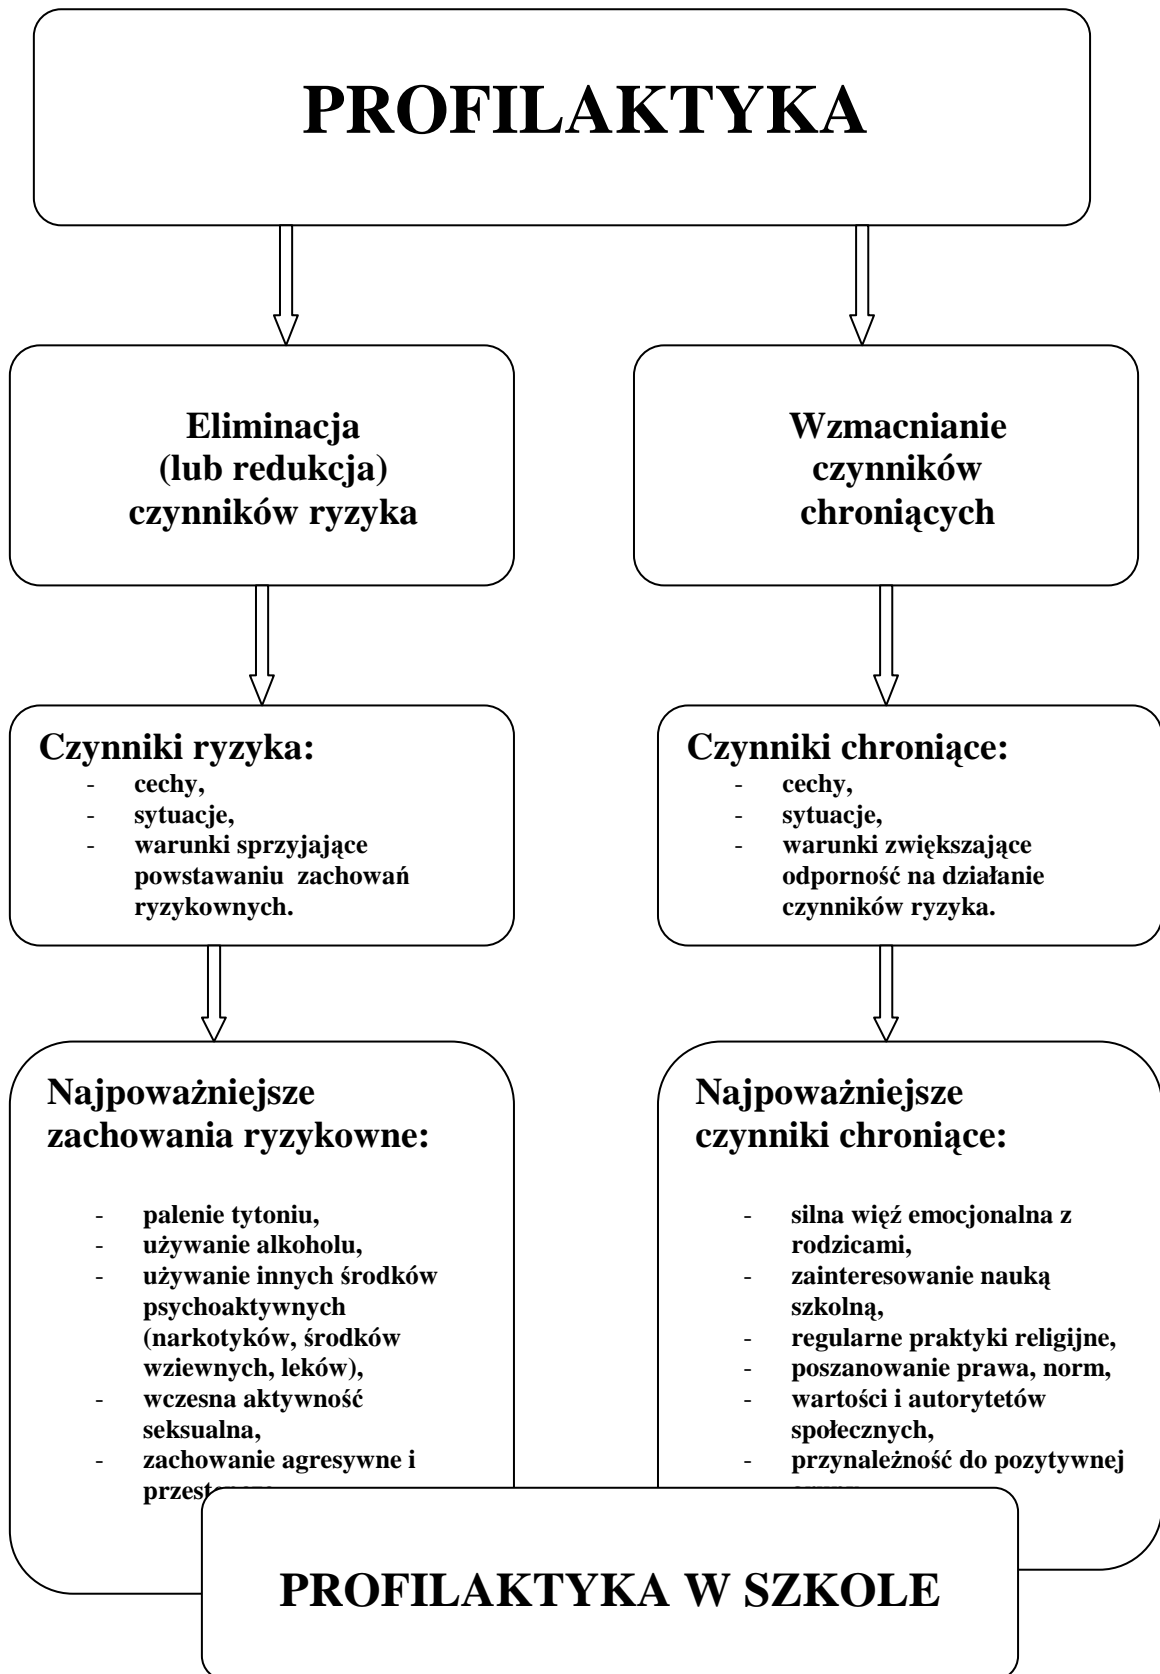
PROFILAKTYKA

Eliminacja (lub redukcja) czynników ryzyka

Wzmacnianie czynników chroniących

Czynniki ryzyka:
- cechy,
- sytuacje,
- warunki sprzyjające powstawaniu zachowań ryzykownych.

Czynniki chroniące:
- cechy,
- sytuacje,
- warunki zwiększające odporność na działanie czynników ryzyka.

Najpoważniejsze zachowania ryzykowne:
- palenie tytoniu,
- używanie alkoholu,
- używanie innych środków psychoaktywnych (narkotyków, środków wziewnych, leków),
- wczesna aktywność seksualna,
- zachowanie agresywne i przest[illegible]

Najpoważniejsze czynniki chroniące:
- silna więź emocjonalna z rodzicami,
- zainteresowanie nauką szkolną,
- regularne praktyki religijne,
- poszanowanie prawa, norm,
- wartości i autorytetów społecznych,
- przynależność do pozytywnej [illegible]

PROFILAKTYKA W SZKOLE